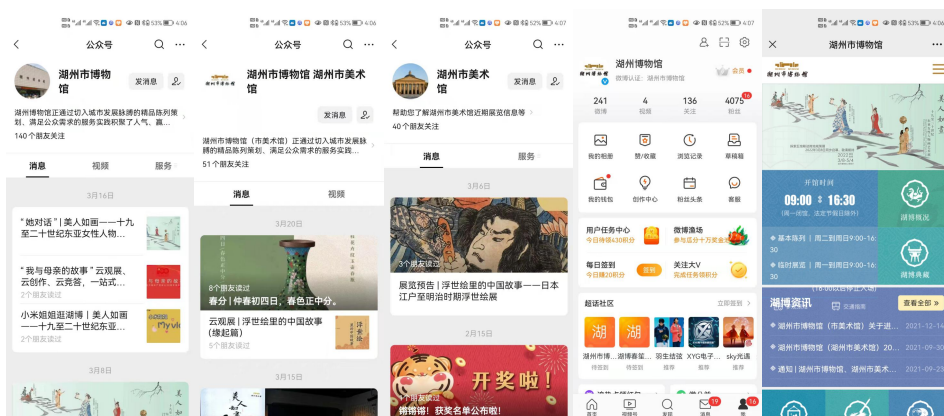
53% 4:06

公众号

湖州市博物馆

发消息

湖州博物馆正通过切入城市发展脉络的精品陈列策划、满足公众需求的服务实践积聚了人气、真...

140 个朋友关注

消息 视频 服务

3月16日

"她对话"｜美人如画——十九至二十世纪东亚女性人物...

"我与母亲的故事"云观展、云创作、云竞答，一站式...

2个朋友读过

小米姐姐逛湖博｜美人如画——十九至二十世纪东亚...

3月8日

53% 4:06

公众号

湖州市博物馆 湖州市美术馆

发消息

湖州博物馆（市美术馆）正通过切入城市发展脉络的精品陈列策划、满足公众需求的服务实践...

51 个朋友关注

消息 视频

3月20日

8个朋友读过

春分｜仲春初四日，春色正中分。

云观展｜浮世绘里的中国故事（缘起篇）

5个朋友读过

3月15日

52% 4:07

公众号

湖州市美术馆

发消息

帮助您了解湖州市美术馆近期展览信息等

40 个朋友关注

消息 服务

3月6日

3个朋友读过

展览预告｜浮世绘里的中国故事——日本江户至明治时期浮世绘展

2月15日

开奖啦！

锵锵锵！获奖名单公布啦！

52% 4:07

湖州市博物馆

微博认证：湖州市博物馆

会员

241 微博
4 视频
136 关注
4075 粉丝

我的相册 赞/收藏 浏览记录 草稿箱
我的钱包 创作中心 粉丝头条 客服

用户任务中心 今日待领430积分
微博漫场 参与互动十万奖金等
每日签到 今日赚20积分 签到
关注大V 完成任务得积分

超话社区 立即签到

湖州博... 湖博春... 羽生结弦 XYG电子... sky光遇
待签到 待签到 推荐 推荐 推荐

首页 视频 发现 消息 我

湖州市博物馆

湖州市博物馆

开馆时间

09:00 | 16:30

（周一闭馆，法定节假日除外）

湖博概况

湖博典藏

• 基本陈列｜周二到周日9:00-16:30

• 临时展览｜周二到周日9:00-16:30

湖博资讯

查看全部

• 湖州市博物馆（市美术馆）关于进... 2021-12-14

• 湖州市博物馆（湖州市美术馆）20... 2021-09-30

• 通知｜湖州市博物馆、湖州市美术... 2021-09-30